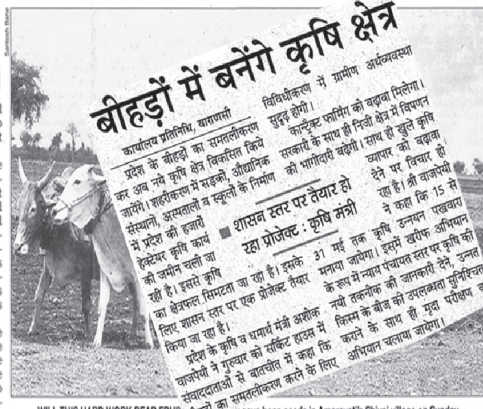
बीहड़ों में बनेंगे कृषि क्षेत्र

कार्यालय प्रतिनिधि, वाराणसी

प्रदेश के बीहड़ों का समतलीकरण कर अब नये कृषि क्षेत्र विकसित किये जायेंगे। शहरीकरण में सड़कों, औद्योगिक संस्थानों, अस्पतालों व स्कूलों के निर्माण में प्रदेश की हजारों हेक्टेयर कृषि योग्य भूमि की जमीन चली जा रही है। इससे कृषि का क्षेत्रफल सिमटता जा रहा है। इसके लिए शासन स्तर पर एक प्रोजेक्ट तैयार किया जा रहा है।

प्रदेश के कृषि व धर्मार्थ मंत्री अशोक वाजपेयी ने गुरुवार को सर्किट हाउस में संवाददाताओं से बातचीत में कहा कि बीहड़ों का समतलीकरण करने के लिए

विविधीकरण से ग्रामीण अर्थव्यवस्था सुदृढ़ होगी।

कान्ट्रैक्ट फार्मिंग को बढ़ावा मिलेगा। सरकारी के साथ ही निजी क्षेत्र में विपणन की भागीदारी बढ़ेगी। साथ ही खुले कृषि व्यापार को बढ़ावा देने पर विचार हो रहा है। श्री वाजपेयी ने कहा कि 15 से 31 मई तक कृषि उत्थान पखवारा मनाया जायेगा। इसमें खरीफ अभियान के रूप में न्याय पंचायत स्तर पर कृषि की नयी तकनीक की जानकारी देने, उन्नत किस्म के बीज की उपलब्धता सुनिश्चित कराने के साथ ही मृदा परीक्षण का अभियान चलाया जायेगा।

■ शासन स्तर पर तैयार हो रहा प्रोजेक्ट : कृषि मंत्री

HILL THIS HARD WORK BEAR FRUIT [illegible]